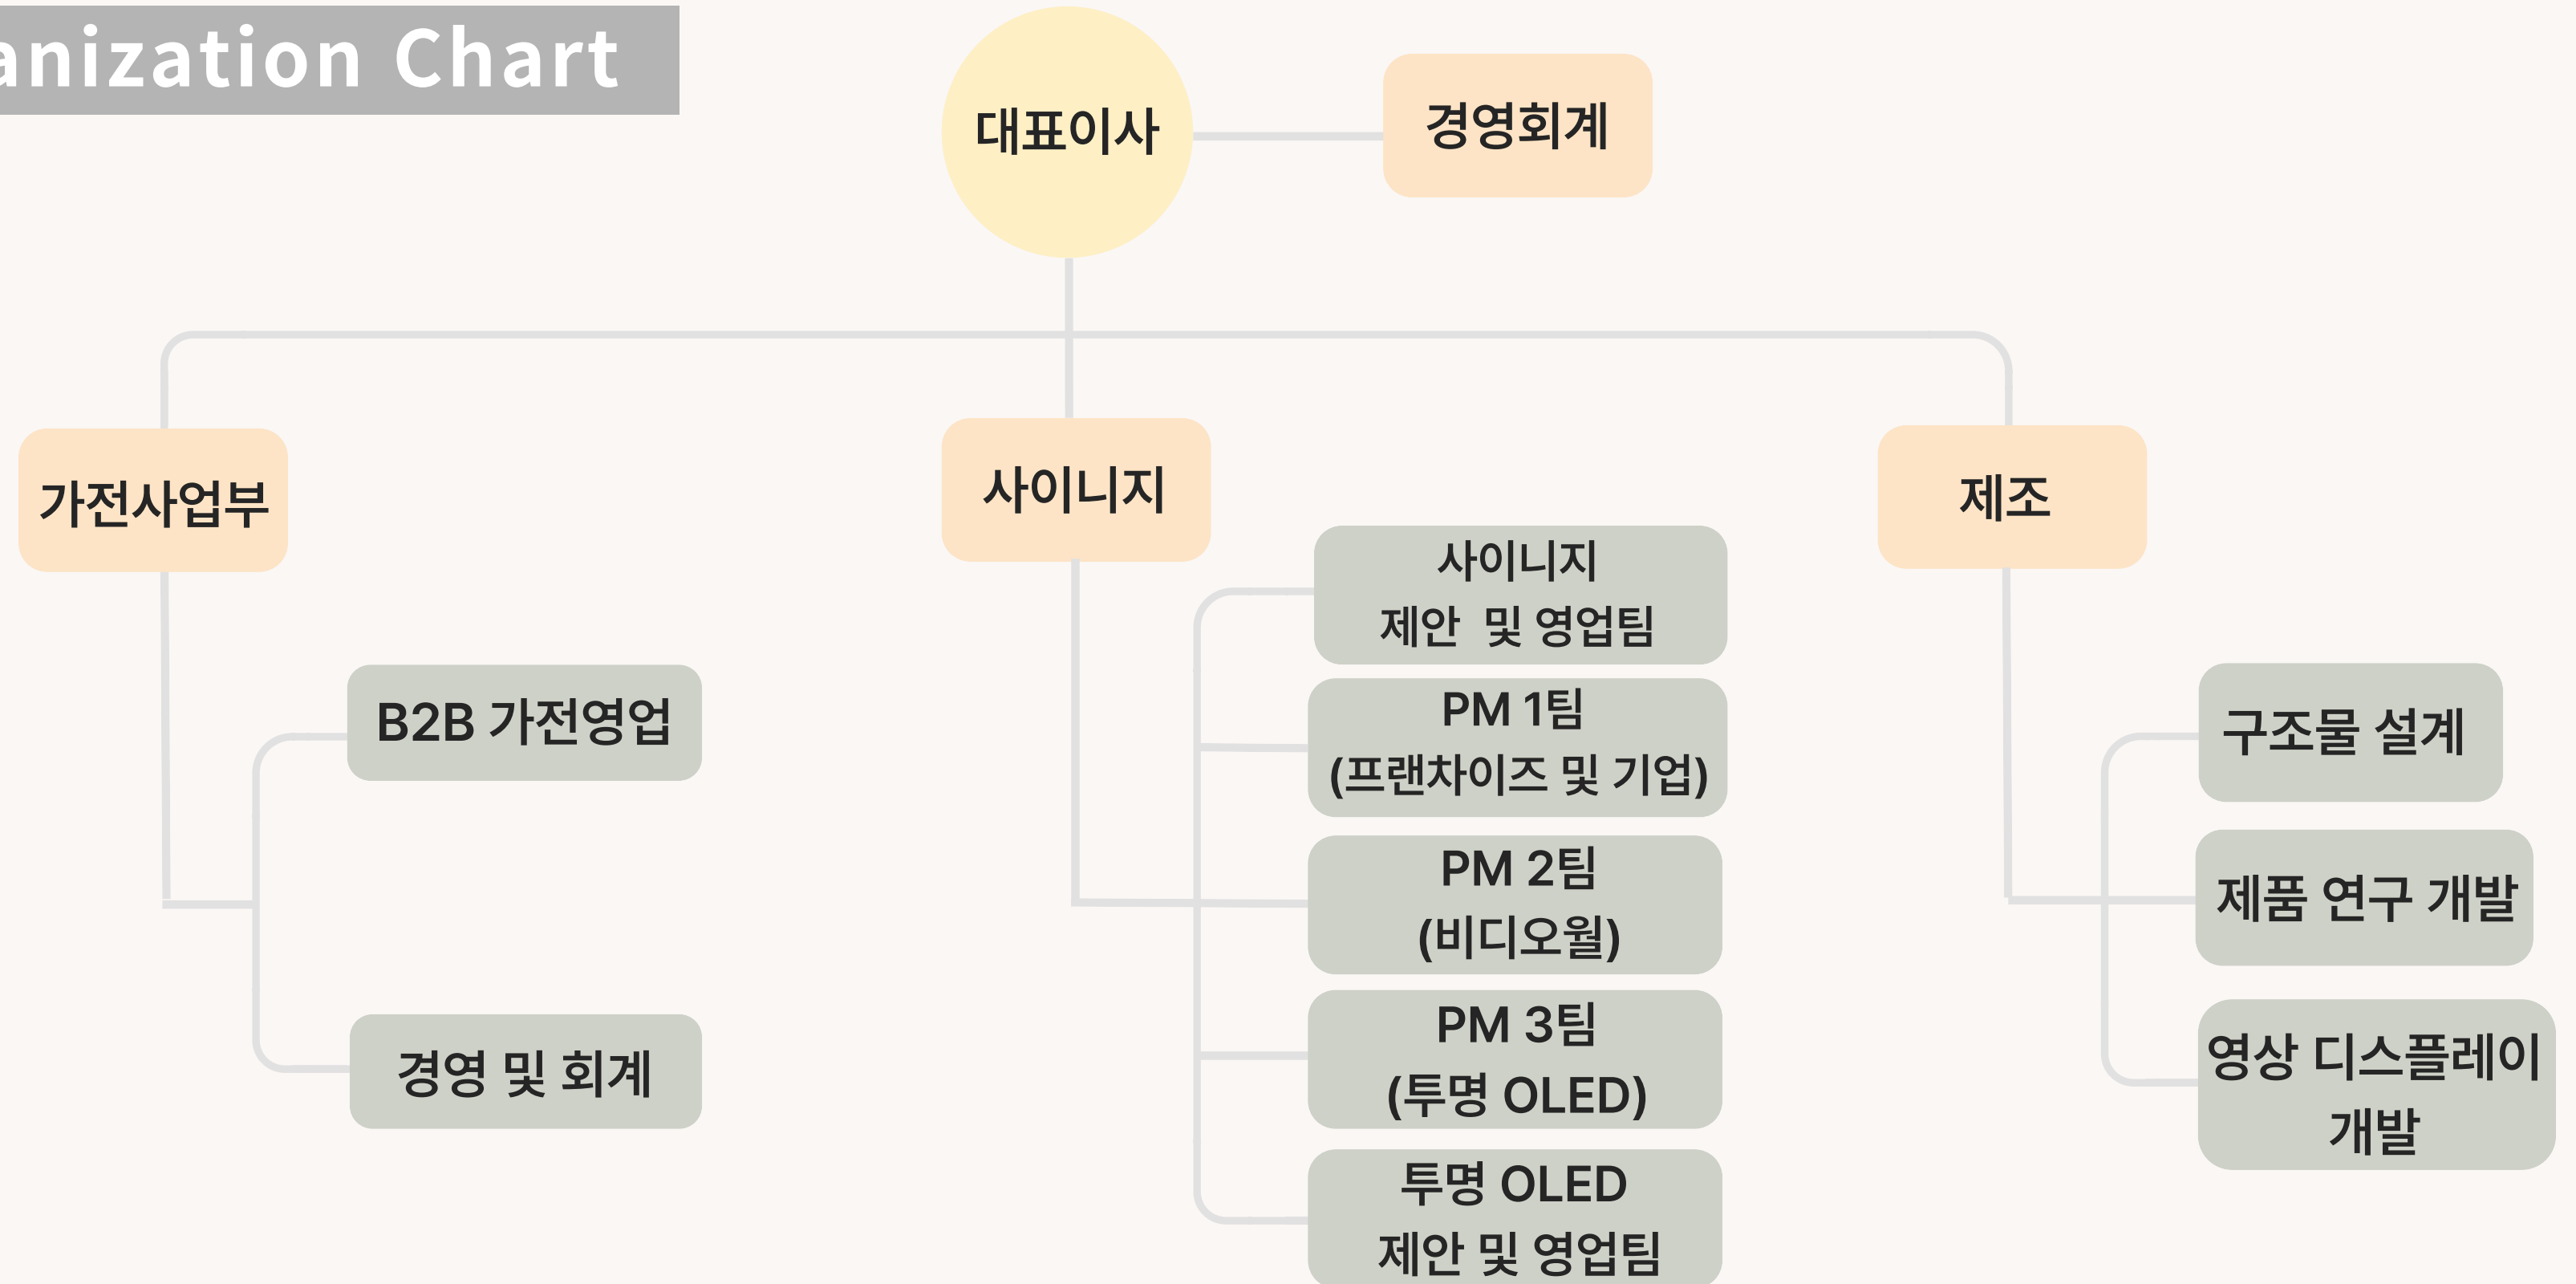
anization Chart

대표이사

경영회계

가전사업부

B2B 가전영업

경영 및 회계

사이니지

사이니지 제안 및 영업팀

PM 1팀 (프랜차이즈 및 기업)

PM 2팀 (비디오월)

PM 3팀 (투명 OLED)

투명 OLED 제안 및 영업팀

제조

구조물 설계

제품 연구 개발

영상 디스플레이 개발